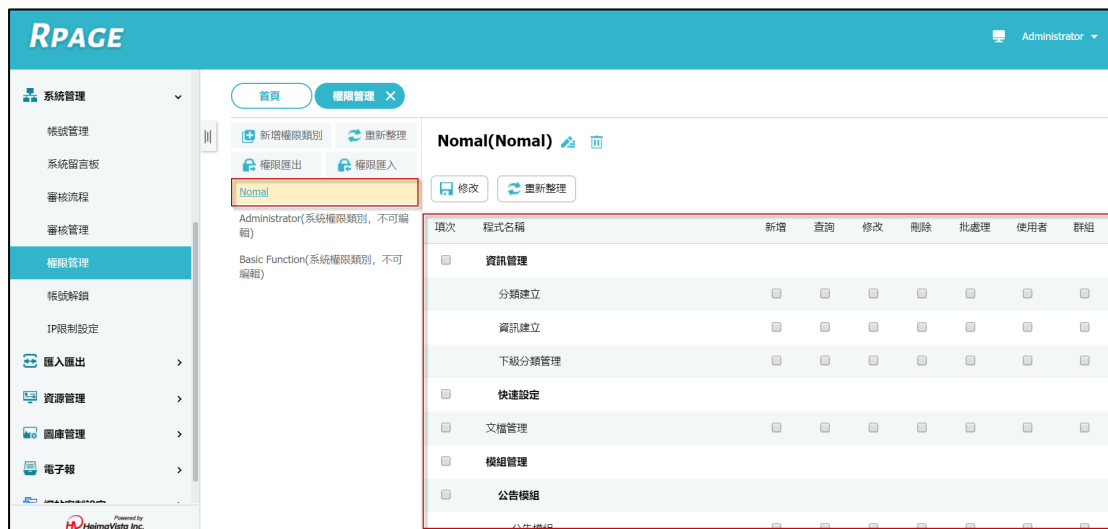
RPAGE

Administrator

系統管理
帳號管理
系統留言板
審核流程
審核管理
權限管理
帳號解鎖
IP限制設定
匯入匯出
資源管理
圖庫管理
電子報
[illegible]

Powered by HeimaVista Inc.

首頁
權限管理

新增權限類別
重新整理
權限匯出
權限匯入

Nomal
Administrator(系統權限類別，不可編輯)
Basic Function(系統權限類別，不可編輯)

Nomal(Nomal)

修改
重新整理

| 項次 | 程式名稱 | 新增 | 查詢 | 修改 | 刪除 | 批處理 | 使用者 | 群組 |
|---|---|---|---|---|---|---|---|---|
| | 資訊管理 | | | | | | | |
| | 分類建立 | | | | | | | |
| | 資訊建立 | | | | | | | |
| | 下級分類管理 | | | | | | | |
| | 快速設定 | | | | | | | |
| | 文檔管理 | | | | | | | |
| | 模組管理 | | | | | | | |
| | 公告模組 | | | | | | | |
| | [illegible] | | | | | | | |